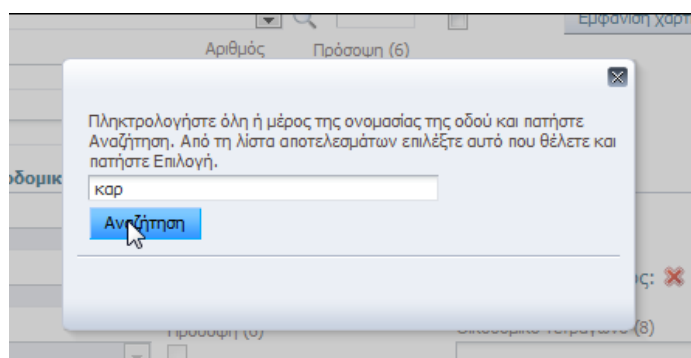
Εμφάνιση χάρτ

Αριθμός

Πρόσοψη (6)

οδομικ

Πληκτρολογήστε όλη ή μέρος της ονομασίας της οδού και πατήστε Αναζήτηση. Από τη λίστα αποτελεσμάτων επιλέξτε αυτό που θέλετε και πατήστε Επιλογή.

καρ

Αναζήτηση

ος:

Πρόσοψη (6)

Οικοδομικό τετράγωνο (8)